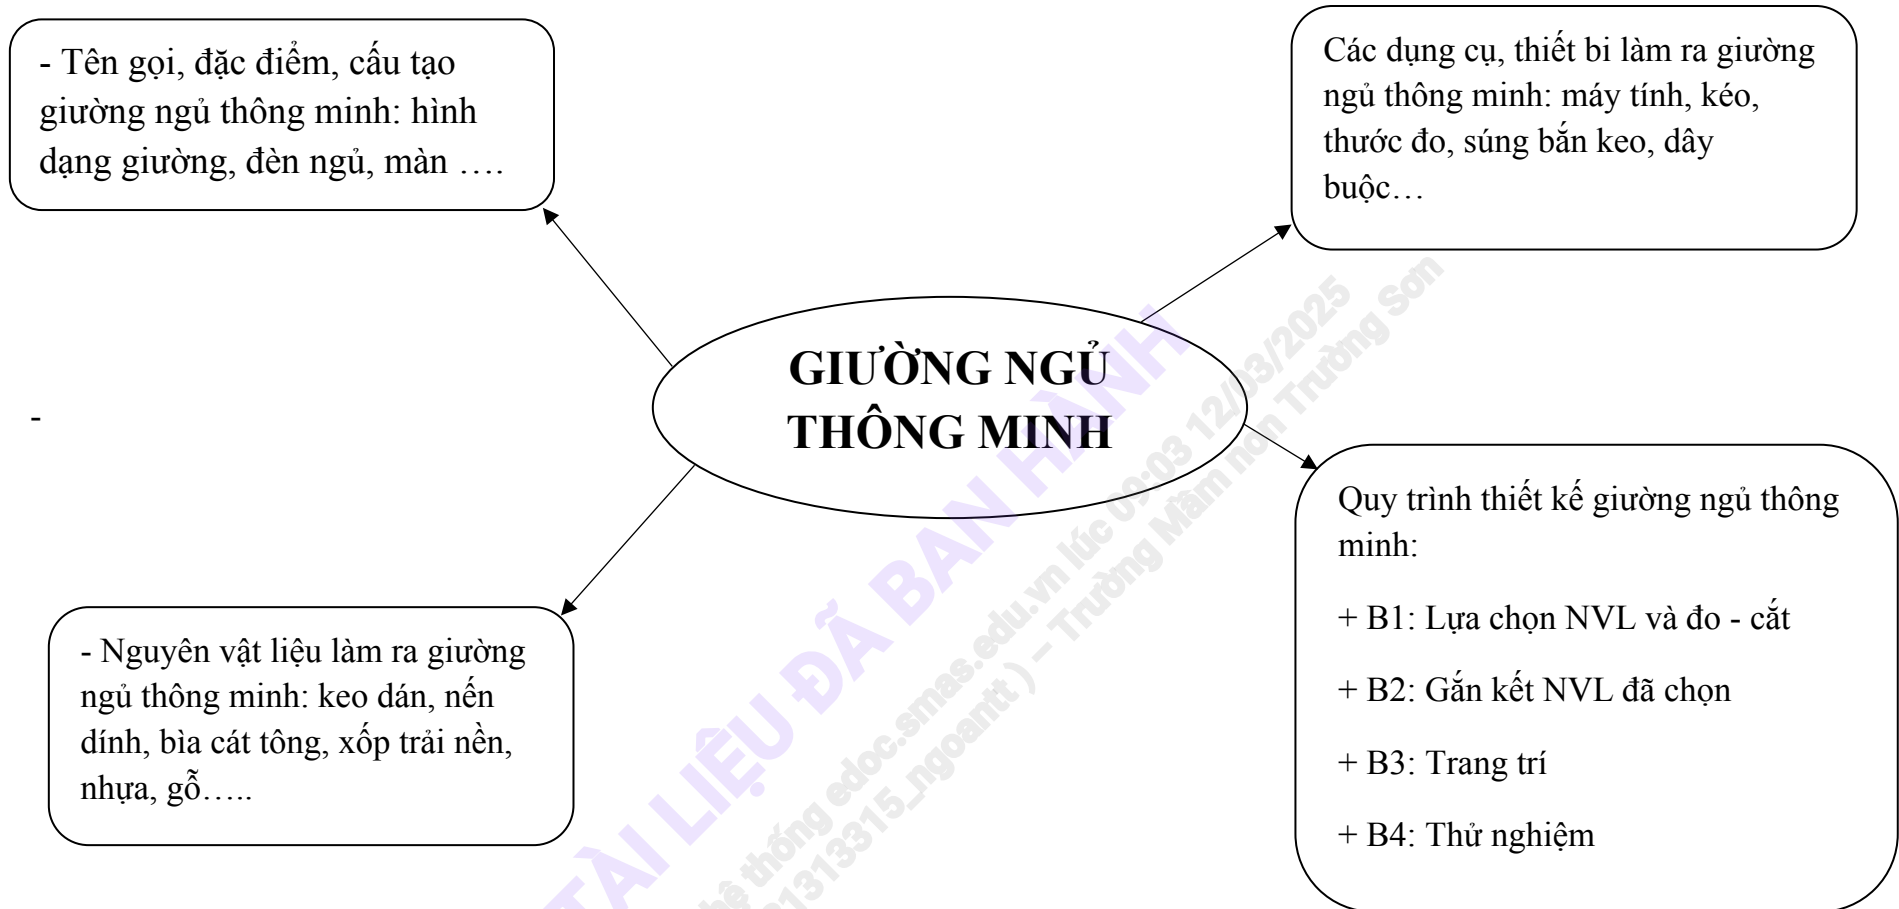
- Tên gọi, đặc điểm, cấu tạo giường ngủ thông minh: hình dạng giường, đèn ngủ, màn ….

Các dụng cụ, thiết bi làm ra giường ngủ thông minh: máy tính, kéo, thước đo, súng bắn keo, dây buộc…

-

GIƯỜNG NGỦ THÔNG MINH

Quy trình thiết kế giường ngủ thông minh:

+ B1: Lựa chọn NVL và đo - cắt

+ B2: Gắn kết NVL đã chọn

+ B3: Trang trí

+ B4: Thử nghiệm

- Nguyên vật liệu làm ra giường ngủ thông minh: keo dán, nến dính, bìa cát tông, xốp trải nền, nhựa, gỗ…..

TÀI LIỆU ĐÃ BAN HÀNH
hệ thống edoc.smas.edu.vn lúc 09:03 12/03/2025
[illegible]313315_ngoantt ) – Trường Mầm non Trường Sơn